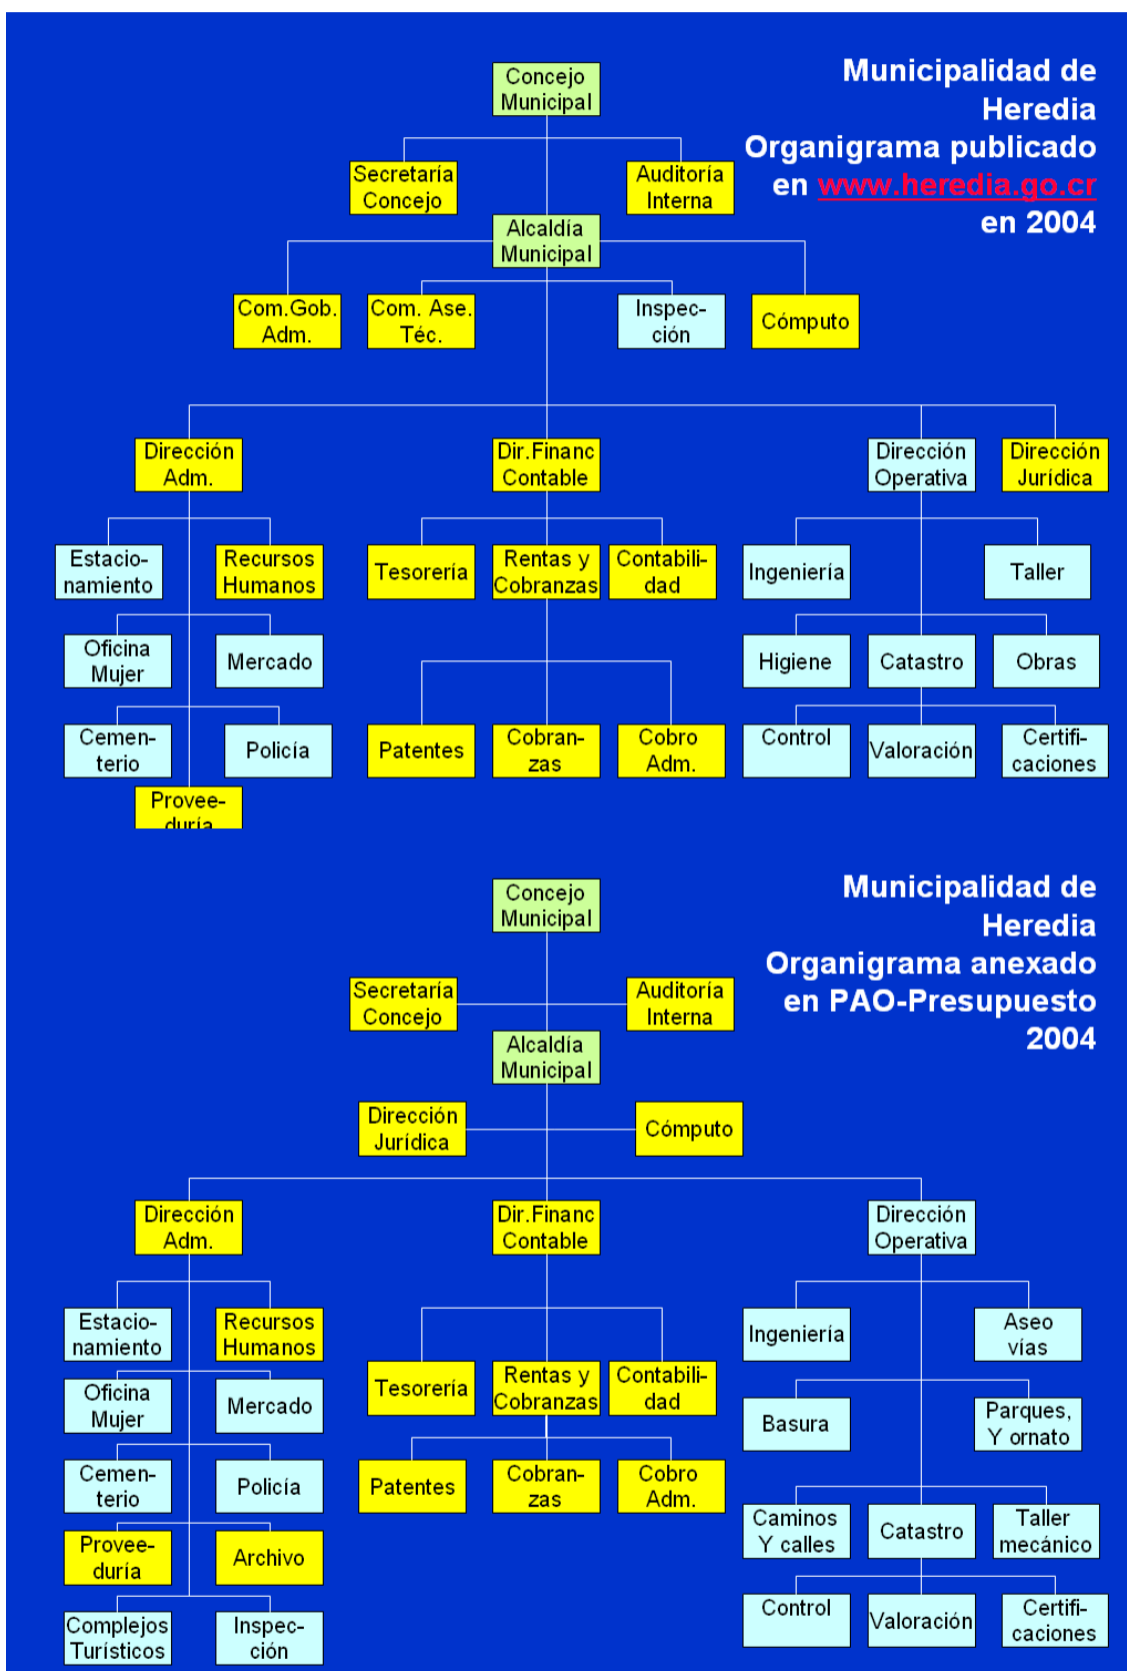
Municipalidad de Heredia
Organigrama publicado en www.heredia.go.cr en 2004

Concejo Municipal

Secretaría Concejo

Auditoría Interna

Alcaldía Municipal

Com.Gob. Adm.

Com. Ase. Téc.

Inspección

Cómputo

Dirección Adm.

Dir.Financ Contable

Dirección Operativa

Dirección Jurídica

Estacionamiento

Recursos Humanos

Tesorería

Rentas y Cobranzas

Contabilidad

Ingeniería

Taller

Oficina Mujer

Mercado

Higiene

Catastro

Obras

Cementerio

Policía

Patentes

Cobranzas

Cobro Adm.

Control

Valoración

Certificaciones

Proveeduría

Municipalidad de Heredia
Organigrama anexado en PAO-Presupuesto 2004

Concejo Municipal

Secretaría Concejo

Auditoría Interna

Alcaldía Municipal

Dirección Jurídica

Cómputo

Dirección Adm.

Dir.Financ Contable

Dirección Operativa

Estacionamiento

Recursos Humanos

Tesorería

Rentas y Cobranzas

Contabilidad

Ingeniería

Aseo vías

Oficina Mujer

Mercado

Basura

Parques, Y ornato

Cementerio

Policía

Patentes

Cobranzas

Cobro Adm.

Caminos Y calles

Catastro

Taller mecánico

Proveeduría

Archivo

Control

Valoración

Certificaciones

Complejos Turísticos

Inspección